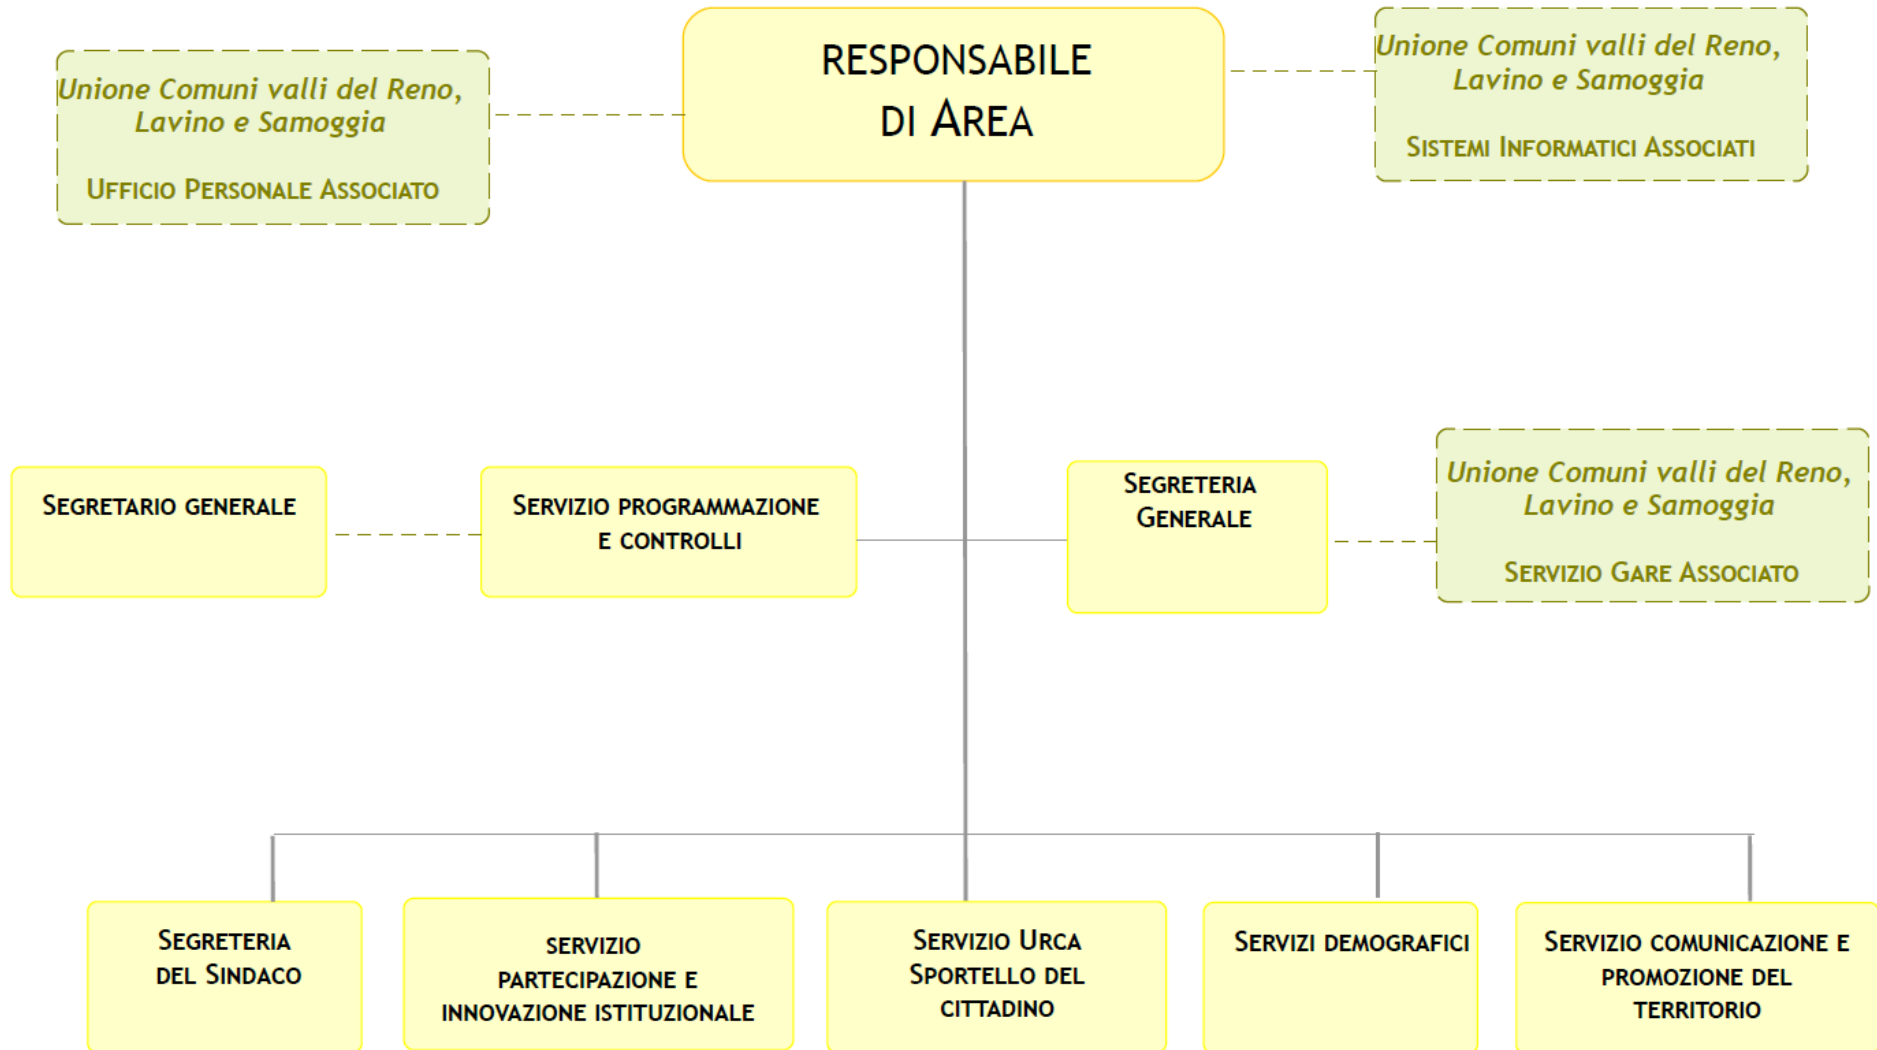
Unione Comuni valli del Reno, Lavino e Samoggia

Ufficio Personale Associato

RESPONSABILE DI AREA

Unione Comuni valli del Reno, Lavino e Samoggia

Sistemi Informatici Associati

Segretario generale

Servizio programmazione e controlli

Segreteria Generale

Unione Comuni valli del Reno, Lavino e Samoggia

Servizio Gare Associato

Segreteria del Sindaco

servizio partecipazione e innovazione istituzionale

Servizio Urca Sportello del cittadino

Servizi demografici

Servizio comunicazione e promozione del territorio